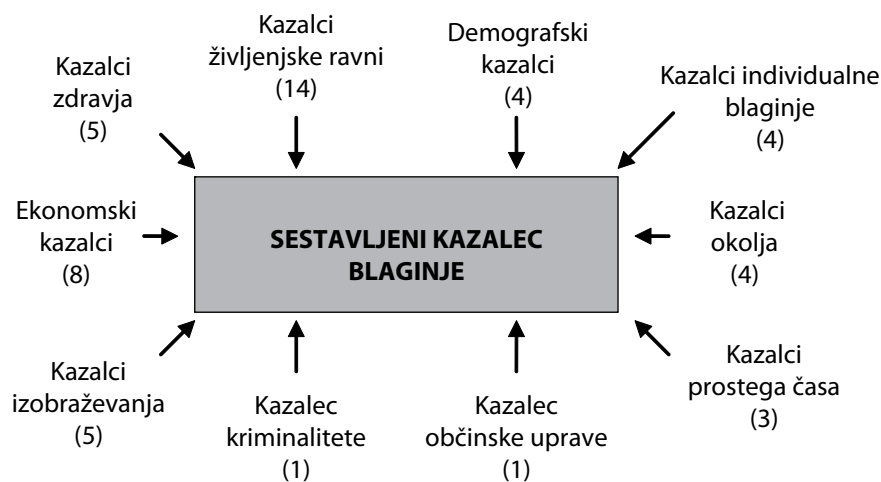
Kazalci zdravja (5)

Kazalci življenjske ravni (14)

Demografski kazalci (4)

Kazalci individualne blaginje (4)

Ekonomski kazalci (8)

SESTAVLJENI KAZALEC BLAGINJE

Kazalci okolja (4)

Kazalci izobraževanja (5)

Kazalec kriminalitete (1)

Kazalec občinske uprave (1)

Kazalci prostega časa (3)